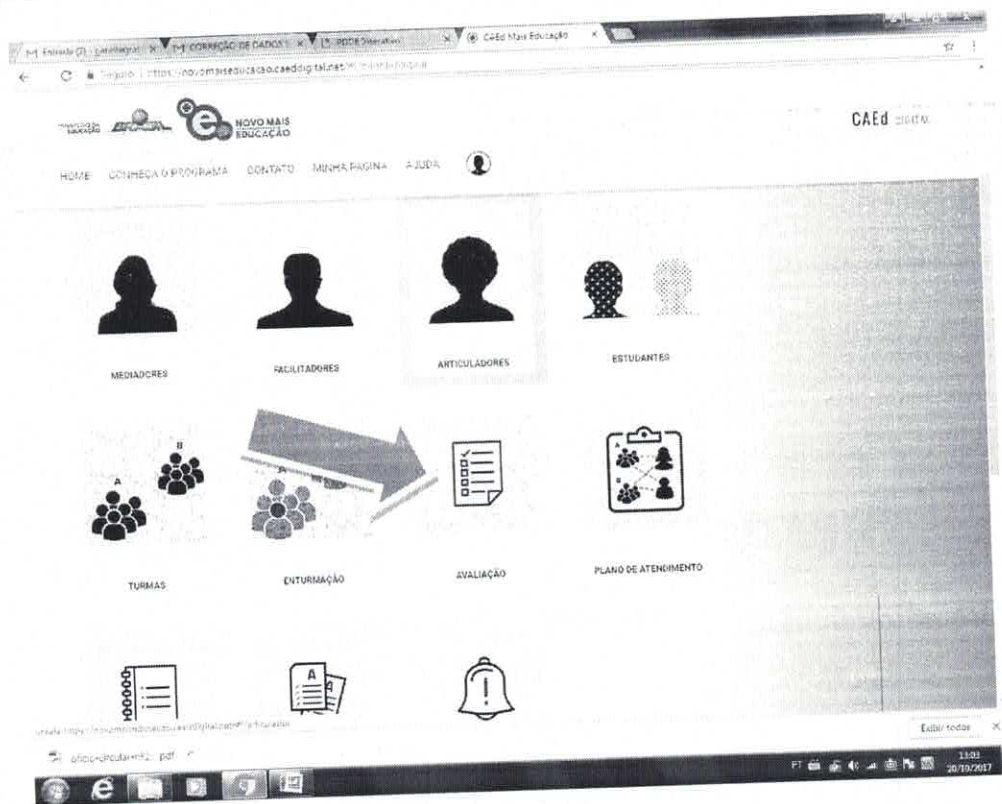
M Entrada (2) - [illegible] × M CORREÇÃO DE DADOS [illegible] × PDDE Interativo × CAEd Mais Educação ×

Seguro | https://novomaiseducacao.caeddigital.net/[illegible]

MINISTÉRIO DA EDUCAÇÃO BRASIL NOVO MAIS EDUCAÇÃO

CAEd DIGITAL

HOME CONHEÇA O PROGRAMA CONTATO MINHA PÁGINA AJUDA

MEDIADORES

FACILITADORES

ARTICULADORES

ESTUDANTES

B

A

TURMAS

ENTURMAÇÃO

AVALIAÇÃO

PLANO DE ATENDIMENTO

A

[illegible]https://novomaiseducacao.caeddigital.net/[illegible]

oficio-circular-n42...pdf

Exibir todos

PT 11:01 20/10/2017